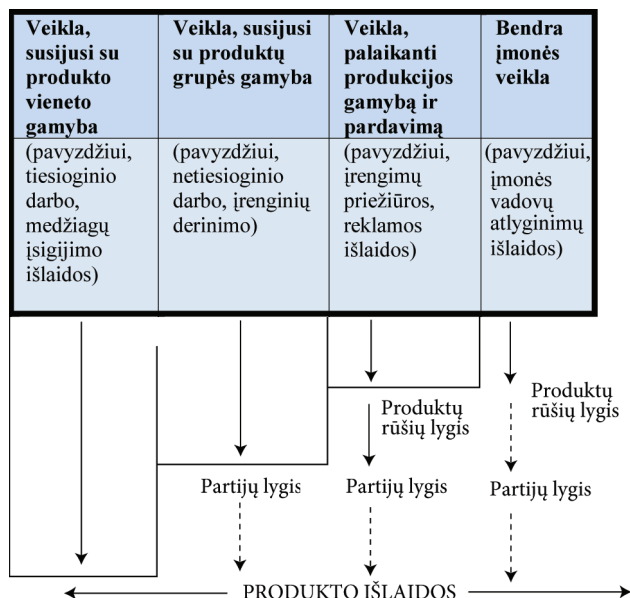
| Veikla, susijusi su produkto vieneto gamyba | Veikla, susijusi su produktų grupės gamyba | Veikla, palaikanti produkcijos gamybą ir pardavimą | Bendra įmonės veikla |
|---|---|---|---|
| (pavyzdžiui, tiesioginio darbo, medžiagų įsigijimo išlaidos) | (pavyzdžiui, netiesioginio darbo, įrenginių derinimo) | (pavyzdžiui, įrengimų priežiūros, reklamos išlaidos) | (pavyzdžiui, įmonės vadovų atlyginimų išlaidos) |

Produktų rūšių lygis

Produktų rūšių lygis

Partijų lygis

Partijų lygis

Partijų lygis

PRODUKTO IŠLAIDOS